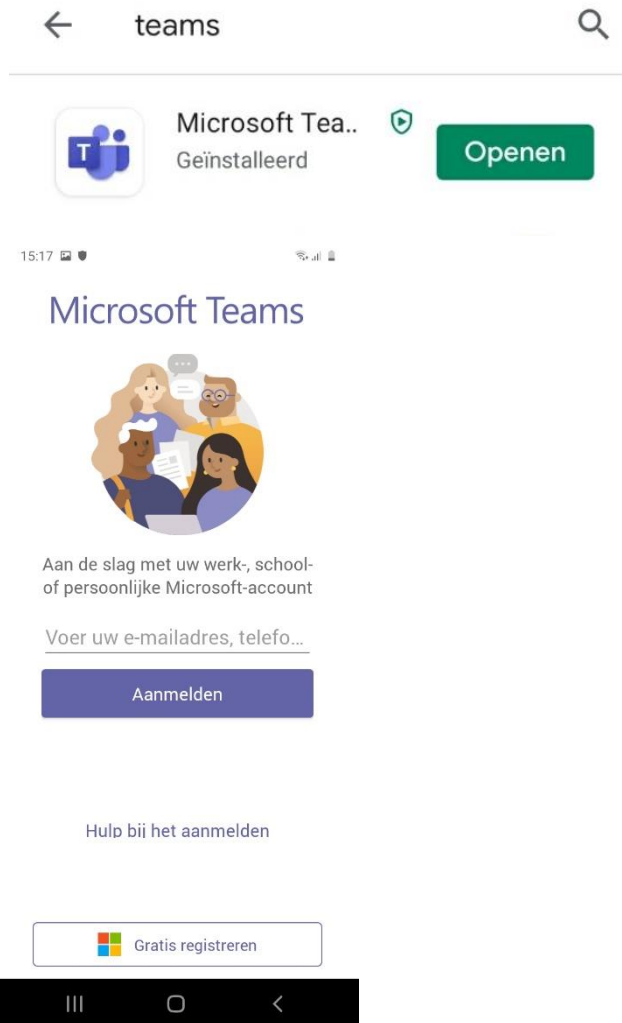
teams

Microsoft Tea..
Geïnstalleerd
Openen

15:17

Microsoft Teams

Aan de slag met uw werk-, school- of persoonlijke Microsoft-account

Voer uw e-mailadres, telefo...

Aanmelden

Hulp bij het aanmelden

Gratis registreren